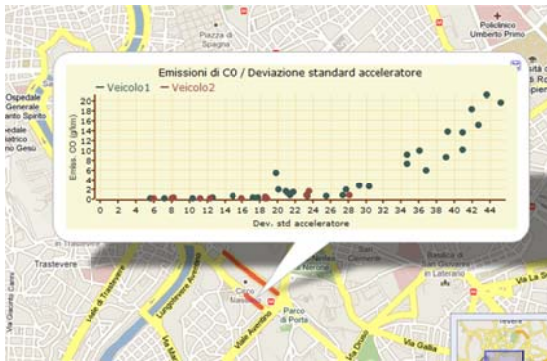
Piazza di Spagna

Policlinico Umberto Primo

Ospedale Generale Santo Spirito

Emissioni di C0 / Deviazione standard acceleratore

— Veicolo1 — Veicolo2

Emiss. CO (g/m)

0,0
0,2
0,4
0,6
0,8
1,0
1,2
1,4
1,6
1,8
2,0
2,2

0 2 4 6 8 10 12 14 16 18 20 22 24 26 28 30 32 34 36 38 40 42 44

Dev. std acceleratore

Trastevere

Viale di Trastevere

Lungotevere Aventino

Viale Aventino

Circo Massimo

Parco di Porta

Basilica di San Giovanni in Laterano

Via Gallia

Via Druso

San Clemente

Viale Glorioso

Domus Aurea

Nerone